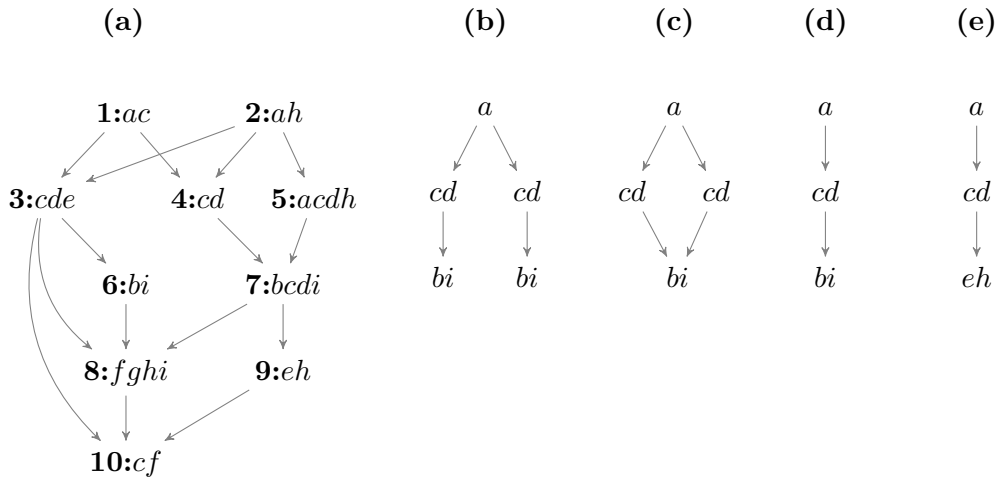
(a)

**1:**$ac$ **2:**$ah$

**3:**$cde$ **4:**$cd$ **5:**$acdh$

**6:**$bi$ **7:**$bcdi$

**8:**$fghi$ **9:**$eh$

**10:**$cf$

(b)

$a$

$cd$ $cd$

$bi$ $bi$

(c)

$a$

$cd$ $cd$

$bi$

(d)

$a$

$cd$

$bi$

(e)

$a$

$cd$

$eh$